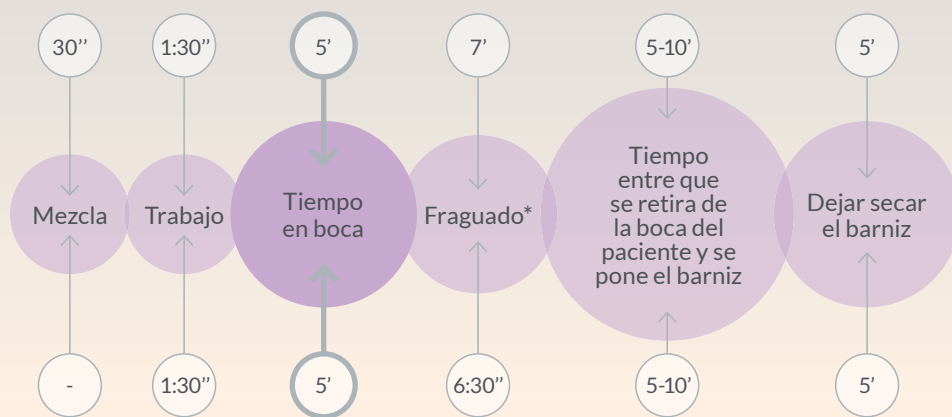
| 30'' | 1:30'' | 5' | 7' | 5-10' | 5' |
|---|---|---|---|---|---|
| Mezcla | Trabajo | Tiempo en boca | Fraguado* | Tiempo entre que se retira de la boca del paciente y se pone el barniz | Dejar secar el barniz |
| - | 1:30'' | 5' | 6:30'' | 5-10' | 5' |